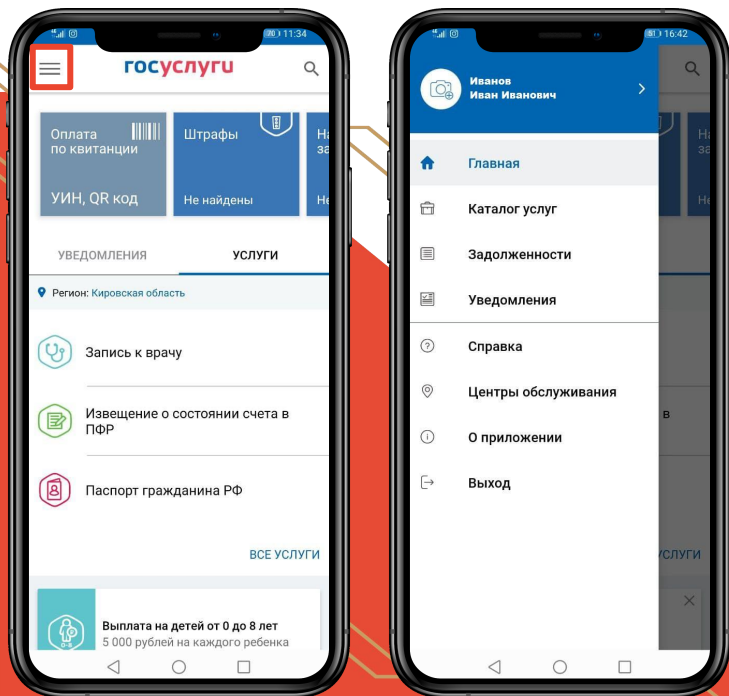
11:34

госуслуги

Оплата по квитанции

УИН, QR код

Штрафы

Не найдены

На
за
Не

УВЕДОМЛЕНИЯ

УСЛУГИ

Регион: Кировская область

Запись к врачу

Извещение о состоянии счета в ПФР

Паспорт гражданина РФ

ВСЕ УСЛУГИ

Выплата на детей от 0 до 8 лет
5 000 рублей на каждого ребенка

16:42

Иванов
Иван Иванович

Главная

Каталог услуг

Задолженности

Уведомления

Справка

Центры обслуживания

О приложении

Выход

Н
за
Не

в

СЛУГИ